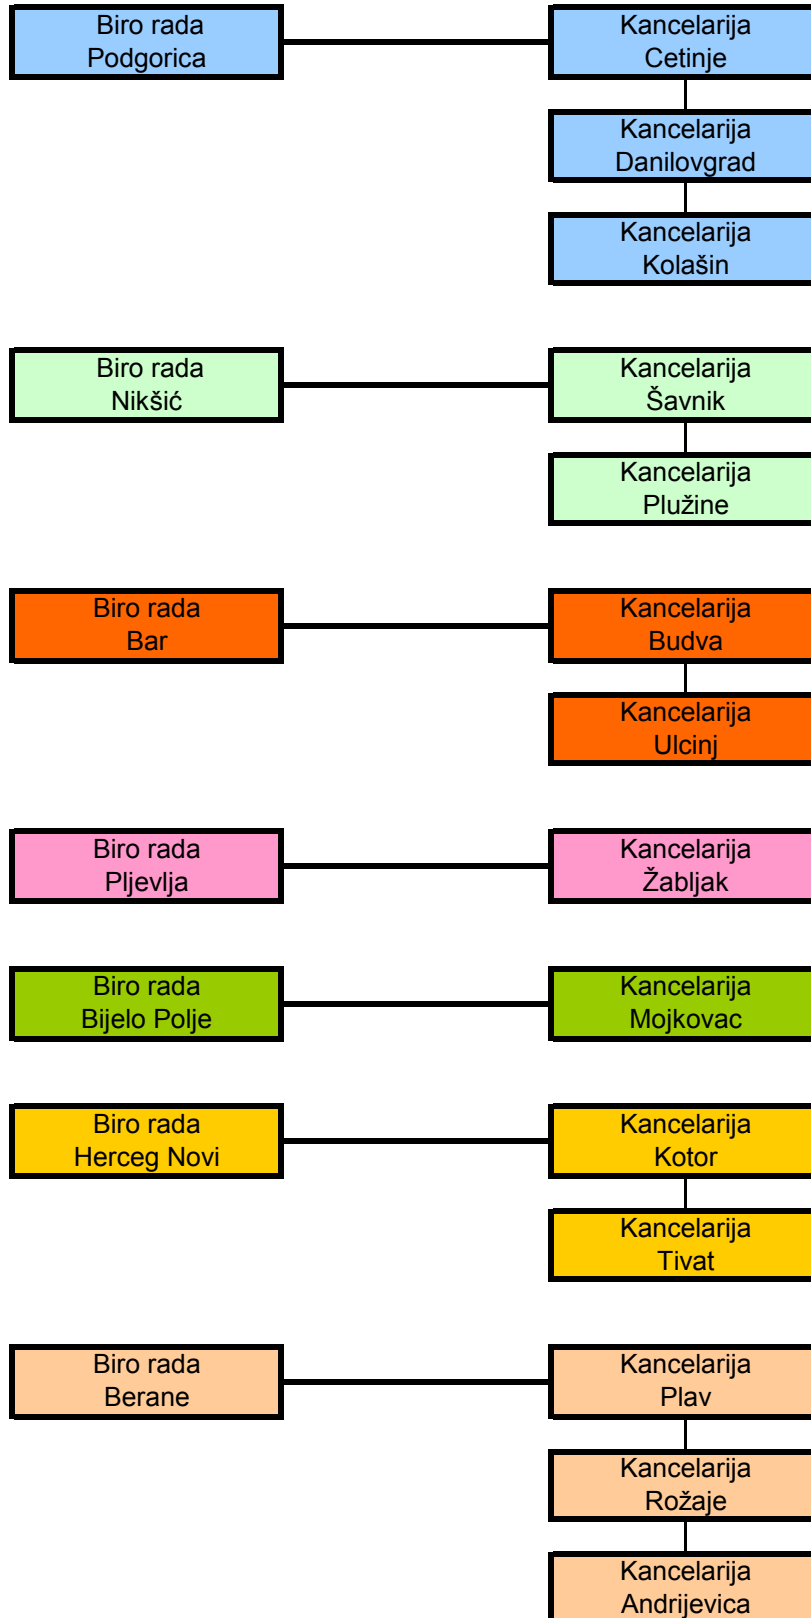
Biro rada Podgorica

Kancelarija Cetinje

Kancelarija Danilovgrad

Kancelarija Kolašin

Biro rada Nikšić

Kancelarija Šavnik

Kancelarija Plužine

Biro rada Bar

Kancelarija Budva

Kancelarija Ulcinj

Biro rada Pljevlja

Kancelarija Žabljak

Biro rada Bijelo Polje

Kancelarija Mojkovac

Biro rada Herceg Novi

Kancelarija Kotor

Kancelarija Tivat

Biro rada Berane

Kancelarija Plav

Kancelarija Rožaje

Kancelarija Andrijevica